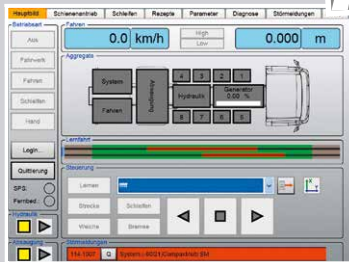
Hauptbild | Schienenantrieb | Schleifen | Rezepte | Parameter | Diagnose | Störmeldungen

Betriebsart
Aus
Fahrwerk
Fahren
Schleifen
Hand

Fahren
0.0 km/h
High
Low
0.000 m

Aggregate
System
Fahren
Absaugung
4 3 2 1
Hydraulik
Generator
0.00 %
5 6 7 8

Lernfahrt

Login...
Quittierung
SPS:
Fernbed.:
Hydraulik
Absaugung

Steuerung
Lernen
Strecke
Schleifen
Weiche
Bremse

Störmeldungen
114.1007 | Q | System : 40/21 Compactmatic EM